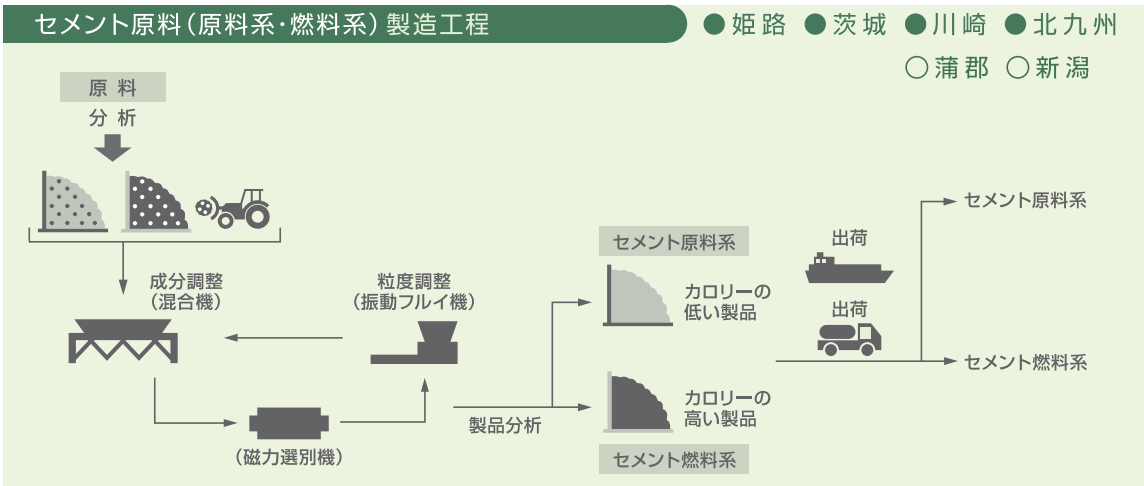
セメント原料（原料系・燃料系）製造工程

●姫路 ●茨城 ●川崎 ●北九州
○蒲郡 ○新潟

原料
分析

成分調整
（混合機）

粒度調整
（振動フルイ機）

（磁力選別機）

製品分析

セメント原料系
カロリーの
低い製品

カロリーの
高い製品
セメント燃料系

出荷
出荷

セメント原料系
セメント燃料系